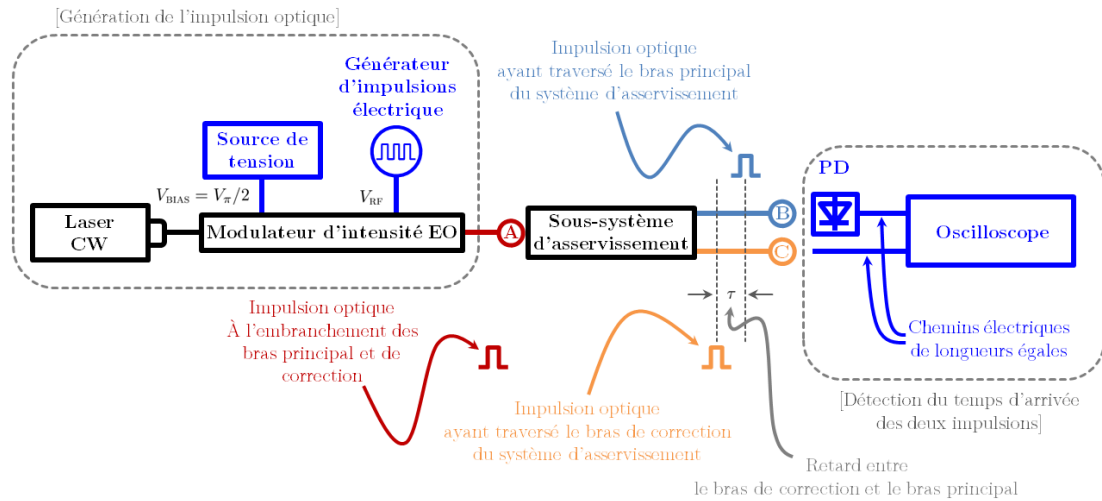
[Génération de l'impulsion optique]

Générateur d'impulsions électrique

Source de tension

$V_{\text{BIAS}} = V_\pi/2$

$V_{\text{RF}}$

Laser CW

Modulateur d'intensité EO

A

Sous-système d'asservissement

Impulsion optique ayant traversé le bras principal du système d'asservissement

B

C

$\tau$

PD

Oscilloscope

Chemins électriques de longueurs égales

[Détection du temps d'arrivée des deux impulsions]

Impulsion optique À l'embranchement des bras principal et de correction

Impulsion optique ayant traversé le bras de correction du système d'asservissement

Retard entre le bras de correction et le bras principal